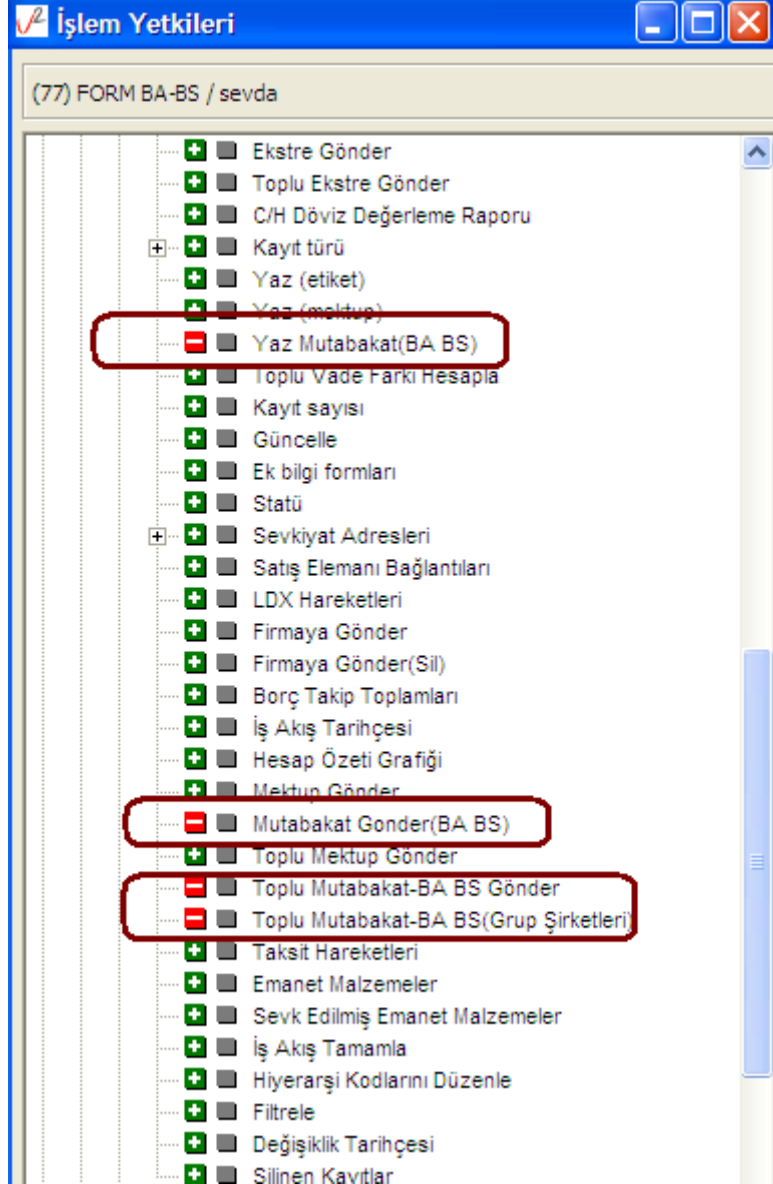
İşlem Yetkileri

(77) FORM BA-BS / sevda

Ekstre Gönder
Toplu Ekstre Gönder
C/H Döviz Değerleme Raporu
Kayıt türü
Yaz (etiket)
Yaz (mektup)
Yaz Mutabakat(BA BS)
Toplu Vade Farkı Hesapla
Kayıt sayısı
Güncelle
Ek bilgi formları
Statü
Sevkiyat Adresleri
Satış Elemanı Bağlantıları
LDX Hareketleri
Firmaya Gönder
Firmaya Gönder(Sil)
Borç Takip Toplamları
İş Akış Tarihçesi
Hesap Özeti Grafiği
Mektup Gönder
Mutabakat Gonder(BA BS)
Toplu Mektup Gönder
Toplu Mutabakat-BA BS Gönder
Toplu Mutabakat-BA BS(Grup Şirketleri)
Taksit Hareketleri
Emanet Malzemeler
Sevk Edilmiş Emanet Malzemeler
İş Akış Tamamla
Hiyerarşi Kodlarını Düzenle
Filtrele
Değişiklik Tarihçesi
Silinen Kayıtlar